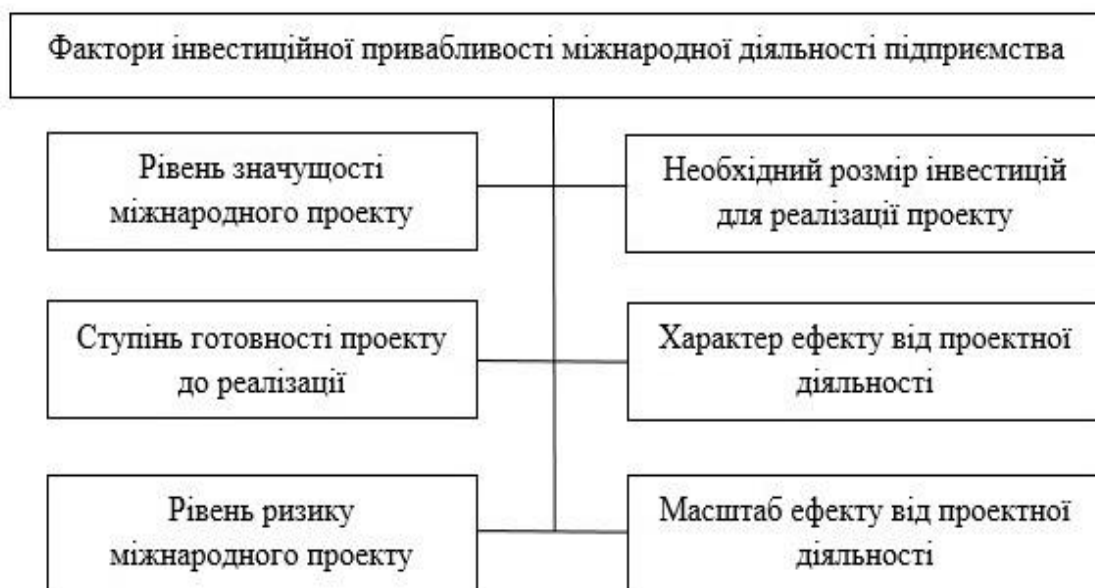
Фактори інвестиційної привабливості міжнародної діяльності підприємства

Рівень значущості міжнародного проекту

Необхідний розмір інвестицій для реалізації проекту

Ступінь готовності проекту до реалізації

Характер ефекту від проектної діяльності

Рівень ризику міжнародного проекту

Масштаб ефекту від проектної діяльності